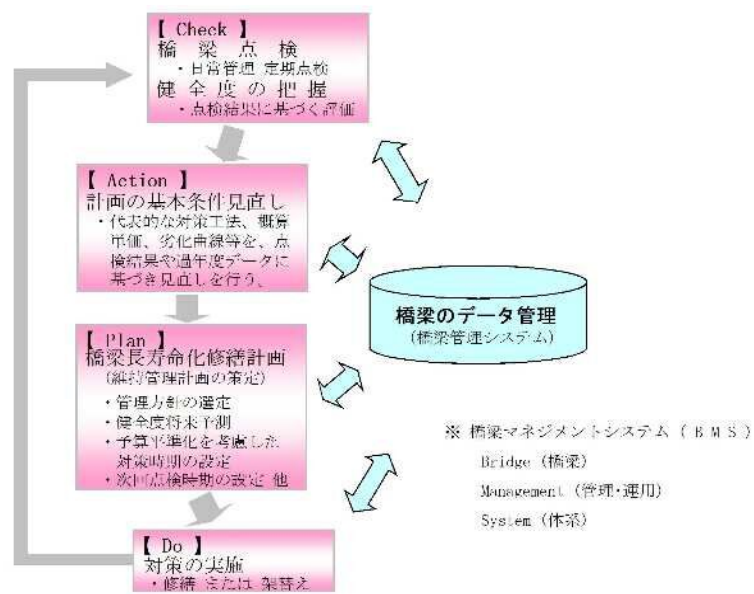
【 Check 】
橋梁点検
・日常管理 定期点検
健全度の把握
・点検結果に基づく評価

【 Action 】
計画の基本条件見直し
・代表的な対策工法、概算単価、劣化曲線等を、点検結果や過年度データに基づき見直しを行う。

橋梁のデータ管理
（橋梁管理システム）

【 Plan 】
橋梁長寿命化修繕計画
（維持管理計画の策定）
・管理方針の選定
・健全度将来予測
・予算平準化を考慮した対策時期の設定
・次回点検時期の設定 他

※ 橋梁マネジメントシステム（ＢＭＳ）
Bridge（橋梁）
Management（管理・運用）
System（体系）

【 Do 】
対策の実施
・修繕 または 架替え